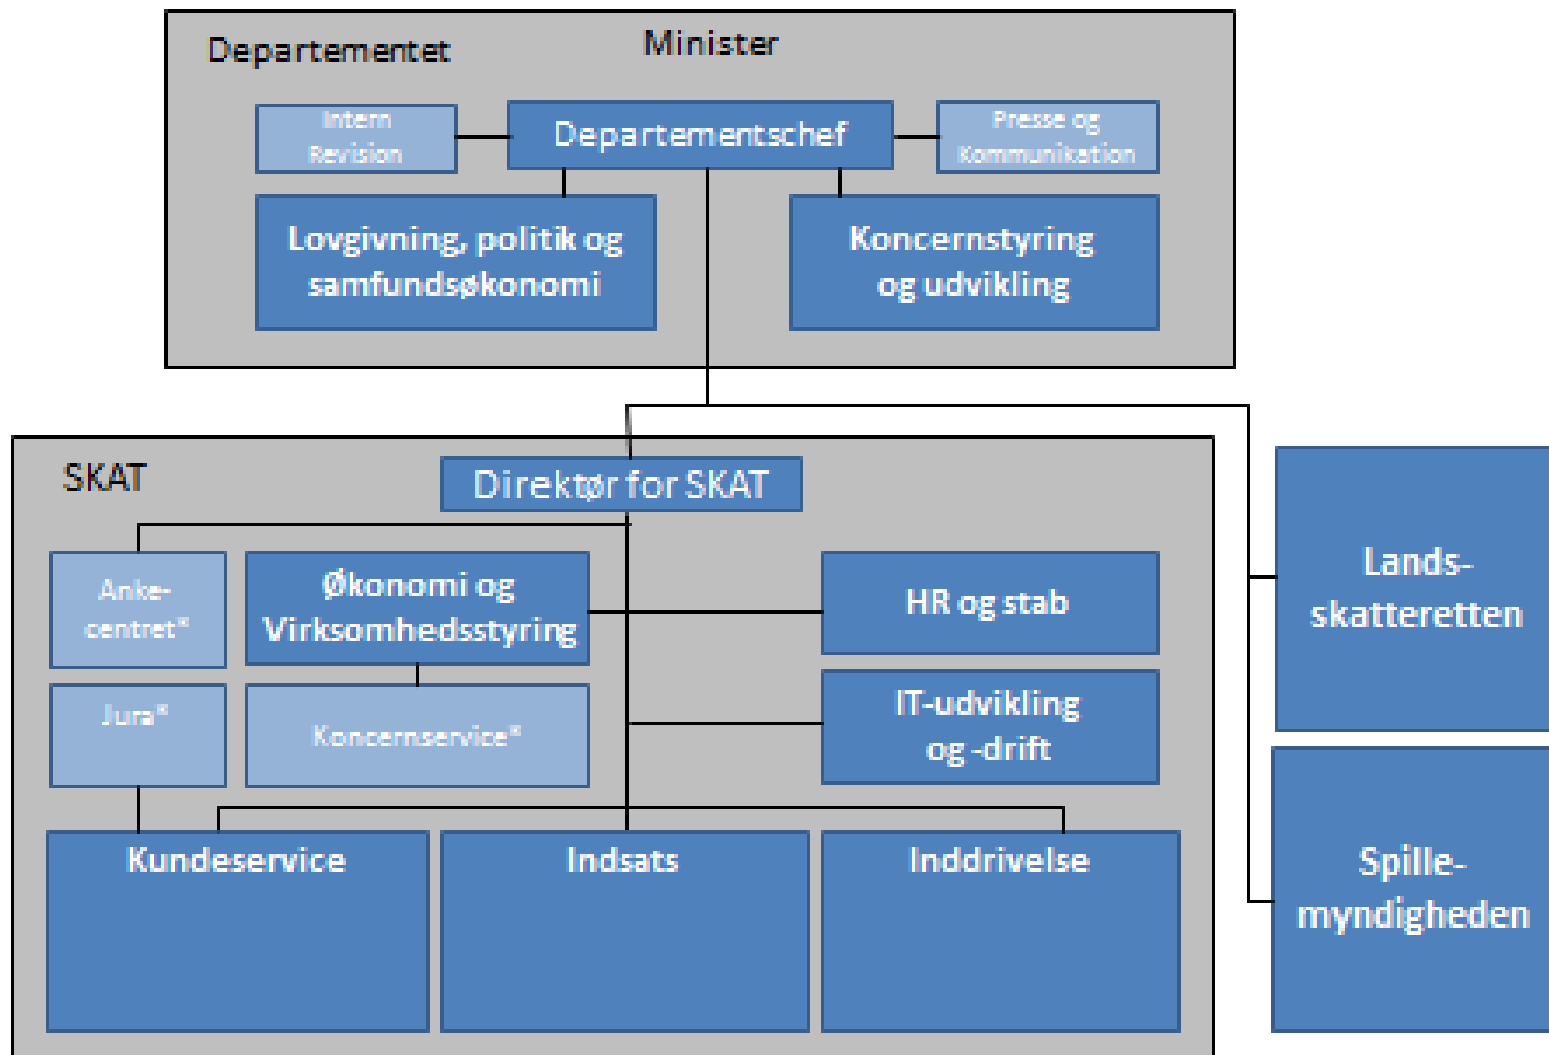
Departementet

Minister

Intern Revision

Departementschef

Presse og Kommunikation

Lovgivning, politik og samfundsøkonomi

Koncernstyring og udvikling

SKAT

Direktør for SKAT

Anke-centret*

Økonomi og Virksomhedsstyring

HR og stab

Jura*

Koncernservice*

IT-udvikling og -drift

Kundeservice

Indsats

Inddrivelse

Lands-skatteretten

Spille-myndigheden